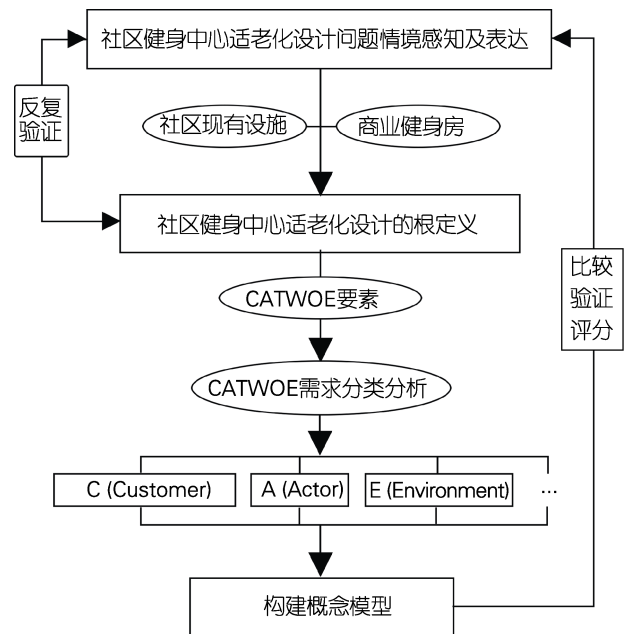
社区健身中心适老化设计问题情境感知及表达

反复验证

社区现有设施

商业健身房

社区健身中心适老化设计的根定义

CATWOE要素

CATWOE需求分类分析

C (Customer)

A (Actor)

E (Environment)

...

构建概念模型

比较验证评分